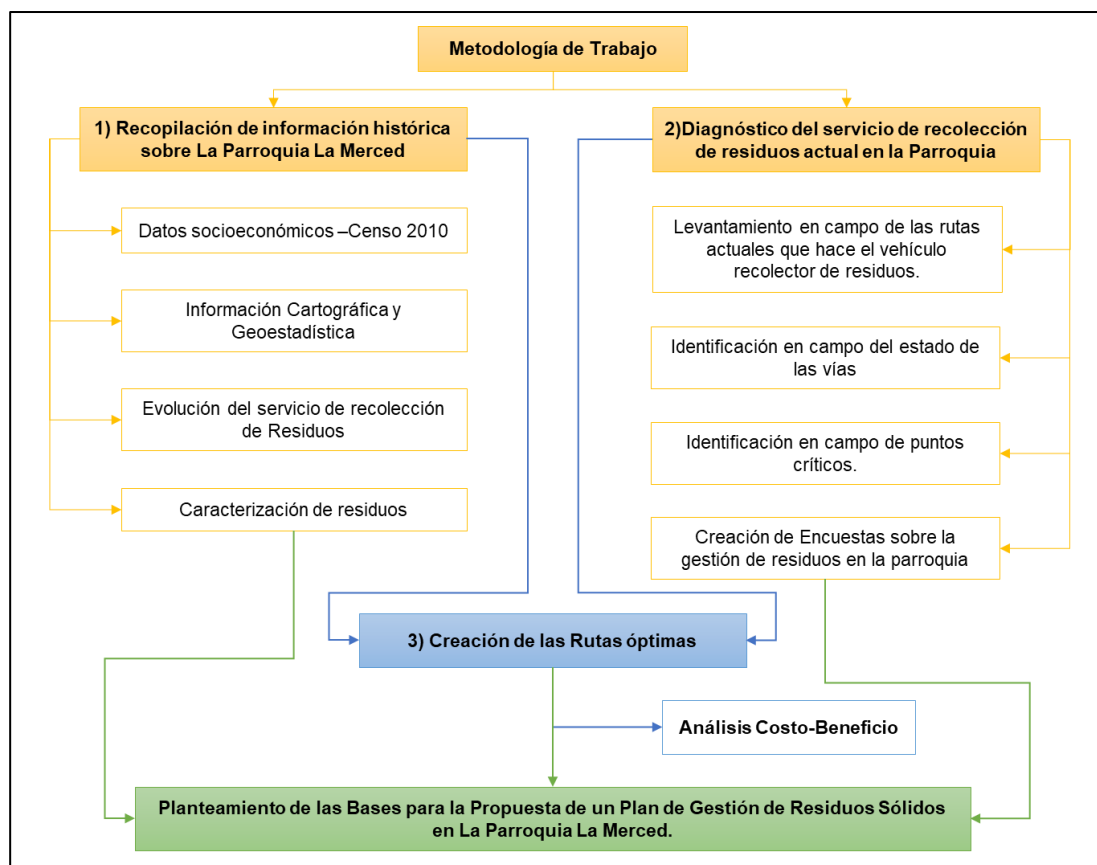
Metodología de Trabajo

1) Recopilación de información histórica sobre La Parroquia La Merced

Datos socioeconómicos –Censo 2010

Información Cartográfica y Geoestadística

Evolución del servicio de recolección de Residuos

Caracterización de residuos

2)Diagnóstico del servicio de recolección de residuos actual en la Parroquia

Levantamiento en campo de las rutas actuales que hace el vehículo recolector de residuos.

Identificación en campo del estado de las vías

Identificación en campo de puntos críticos.

Creación de Encuestas sobre la gestión de residuos en la parroquia

3) Creación de las Rutas óptimas

Análisis Costo-Beneficio

Planteamiento de las Bases para la Propuesta de un Plan de Gestión de Residuos Sólidos en La Parroquia La Merced.